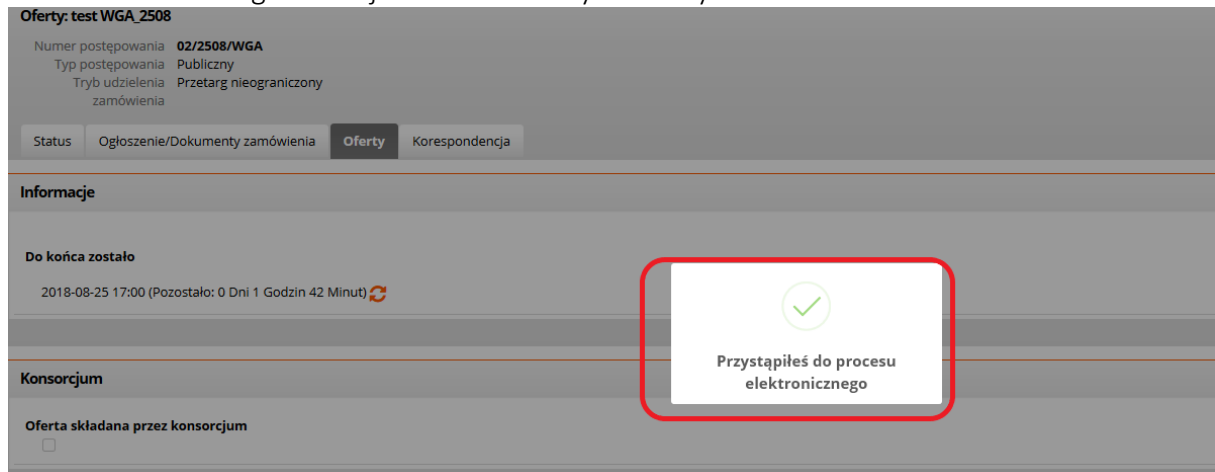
Oferty: test WGA_2508

Numer postępowania 02/2508/WGA
Typ postępowania Publiczny
Tryb udzielenia zamówienia Przetarg nieograniczony

Status | Ogłoszenie/Dokumenty zamówienia | Oferty | Korespondencja

Informacje

Do końca zostało

2018-08-25 17:00 (Pozostało: 0 Dni 1 Godzin 42 Minut)

Przystąpiłeś do procesu elektronicznego

Konsorcjum

Oferta składana przez konsorcjum